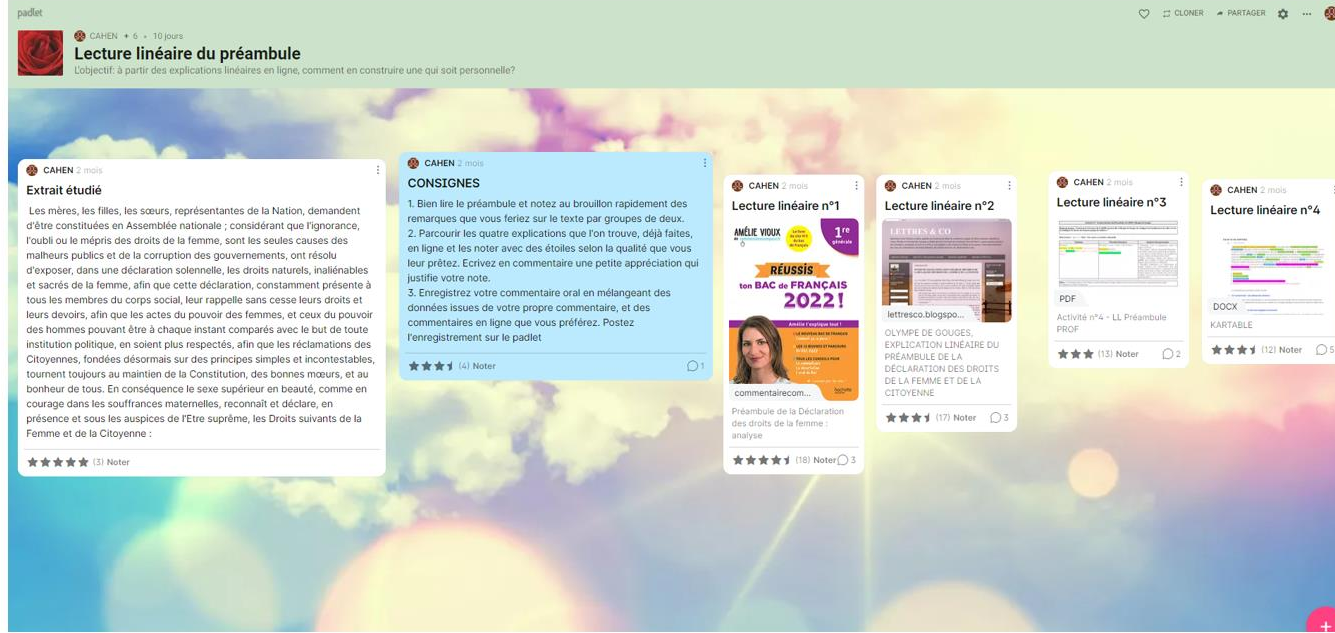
padlet

CLONER PARTAGER

CAHEN • 6 • 10 jours

Lecture linéaire du préambule

L'objectif: à partir des explications linéaires en ligne, comment en construire une qui soit personnelle?

CAHEN 2 mois

Extrait étudié

Les mères, les filles, les sœurs, représentantes de la Nation, demandent d'être constituées en Assemblée nationale ; considérant que l'ignorance, l'oubli ou le mépris des droits de la femme, sont les seules causes des malheurs publics et de la corruption des gouvernements, ont résolu d'exposer, dans une déclaration solennelle, les droits naturels, inaliénables et sacrés de la femme, afin que cette déclaration, constamment présente à tous les membres du corps social, leur rappelle sans cesse leurs droits et leurs devoirs, afin que les actes du pouvoir des femmes, et ceux du pouvoir des hommes pouvant être à chaque instant comparés avec le but de toute institution politique, en soient plus respectés, afin que les réclamations des Citoyennes, fondées désormais sur des principes simples et incontestables, tournent toujours au maintien de la Constitution, des bonnes mœurs, et au bonheur de tous. En conséquence le sexe supérieur en beauté, comme en courage dans les souffrances maternelles, reconnaît et déclare, en présence et sous les auspices de l'Etre suprême, les Droits suivants de la Femme et de la Citoyenne :

(3) Noter

CAHEN 2 mois

CONSIGNES

1. Bien lire le préambule et notez au brouillon rapidement des remarques que vous feriez sur le texte par groupes de deux.
2. Parcourir les quatre explications que l'on trouve, déjà faites, en ligne et les noter avec des étoiles selon la qualité que vous leur prêtez. Ecrivez en commentaire une petite appréciation qui justifie votre note.
3. Enregistrez votre commentaire oral en mélangeant des données issues de votre propre commentaire, et des commentaires en ligne que vous préférez. Postez l'enregistrement sur le padlet

(4) Noter 1

CAHEN 2 mois

Lecture linéaire n°1

AMÉLIE VIOUX

1re générale

RÉUSSIS ton BAC de FRANÇAIS 2022!

commentairecom...

Préambule de la Déclaration des droits de la femme : analyse

(18) Noter 3

CAHEN 2 mois

Lecture linéaire n°2

LETTRES & CO

lettresco.blogspo...

OLYMPE DE GOUGES, EXPLICATION LINÉAIRE DU PRÉAMBULE DE LA DÉCLARATION DES DROITS DE LA FEMME ET DE LA CITOYENNE

(17) Noter 3

CAHEN 2 mois

Lecture linéaire n°3

PDF

Activité n°4 - LL Préambule PROF

(13) Noter 2

CAHEN 2 mois

Lecture linéaire n°4

DOCX

KARTABLE

(12) Noter 5